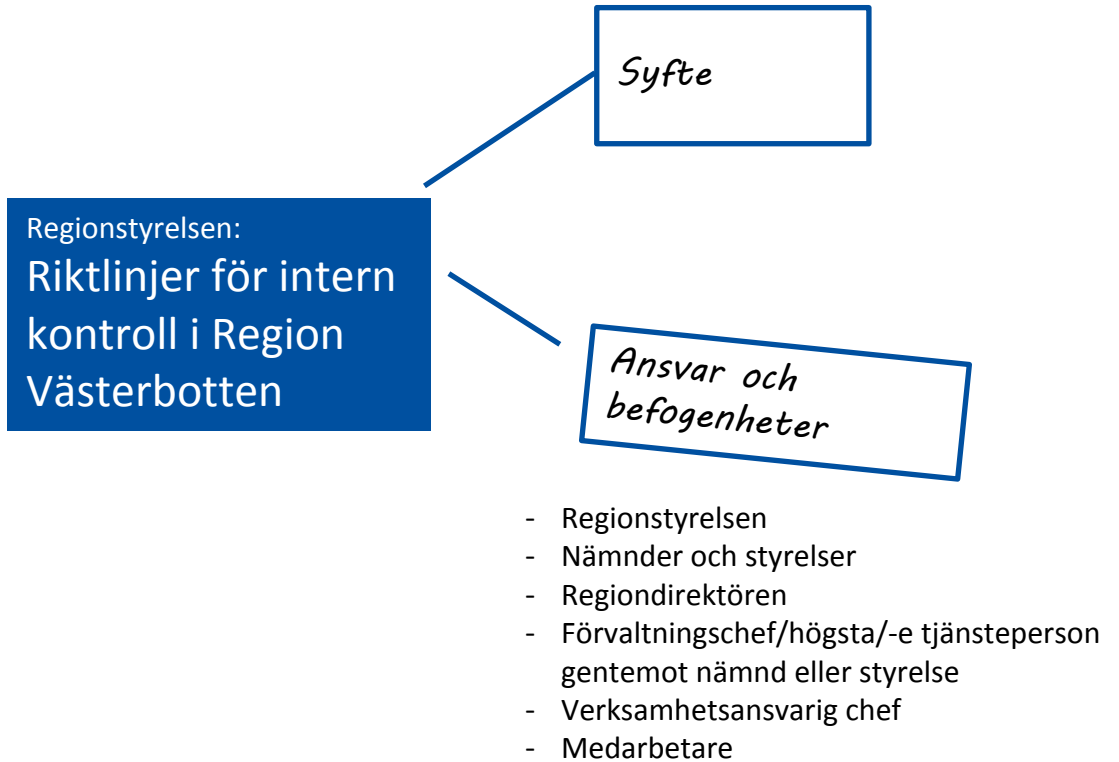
Syfte

Regionstyrelsen:
Riktlinjer för intern kontroll i Region Västerbotten

Ansvar och befogenheter

- Regionstyrelsen
- Nämnder och styrelser
- Regiondirektören
- Förvaltningschef/högsta/-e tjänsteperson gentemot nämnd eller styrelse
- Verksamhetsansvarig chef
- Medarbetare